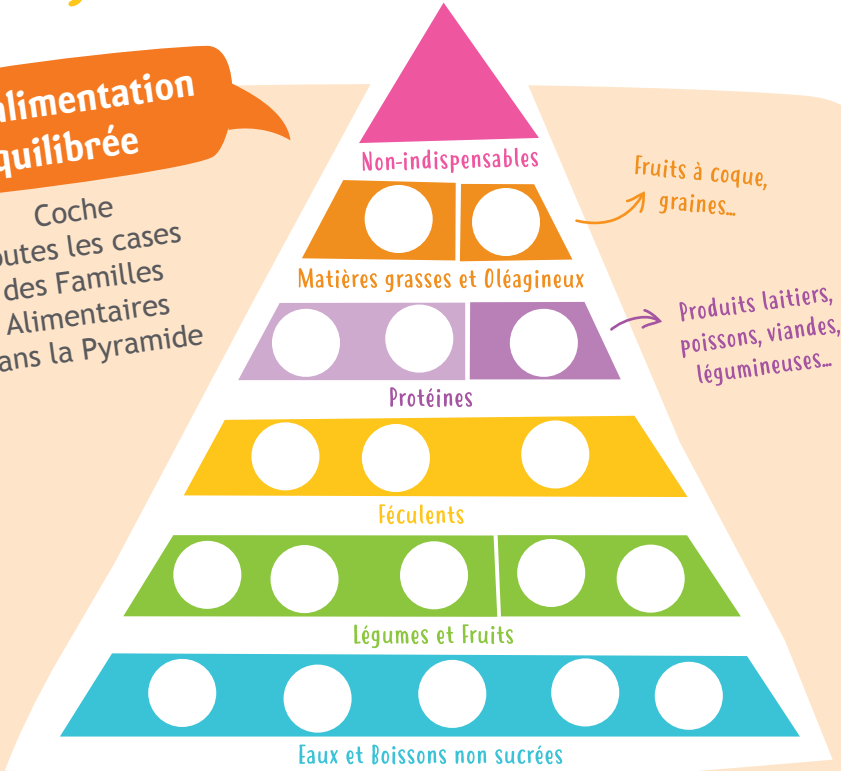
limentation
quilibrée

Coche
outes les cases
des Familles
Alimentaires
ans la Pyramide

Non-indispensables

Fruits à coque, graines...

Matières grasses et Oléagineux

Produits laitiers, poissons, viandes, légumineuses...

Protéines

Féculents

Légumes et Fruits

Eaux et Boissons non sucrées